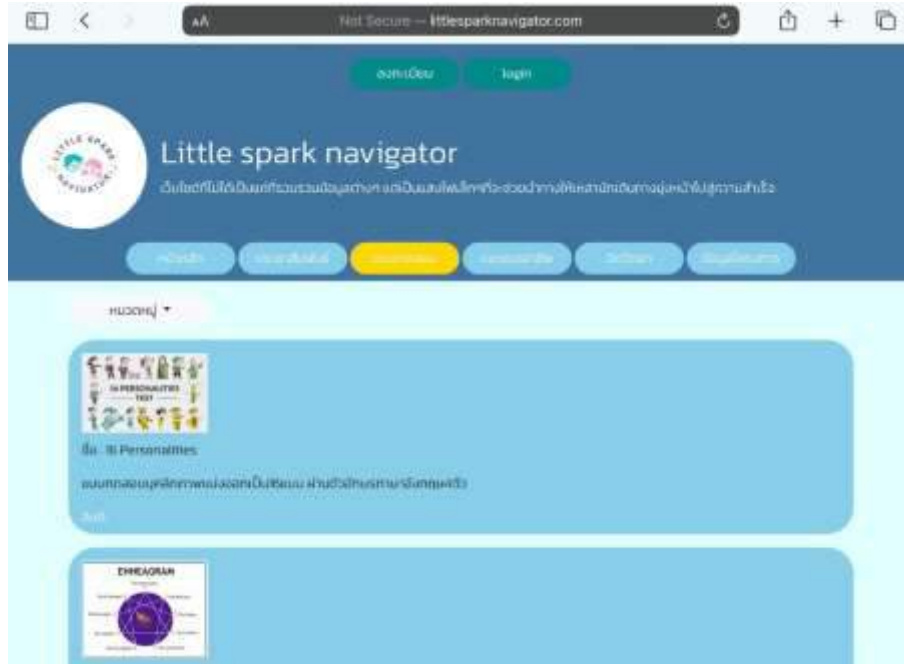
AA Not Secure — littlesparknavigator.com

ลงทะเบียน login

LITTLE SPARK NAVIGATOR

Little spark navigator

เป็นไซต์ที่ไม่ได้เป็นแค่ที่รวบรวมข้อมูลต่างๆ แต่เป็นแสงไฟเล็กๆที่จะช่วยนำทางให้เหล่านักเดินทางมุ่งหน้าไปสู่ความสำเร็จ

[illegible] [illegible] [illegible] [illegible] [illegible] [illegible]

หมวดหมู่ ▾

16 PERSONALITIES TEST

ชื่อ 16 Personalities

แบบทดสอบบุคลิกภาพแบ่งออกเป็น16แบบ ผ่านตัวอักษรภาษาอังกฤษ4ตัว

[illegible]

ENNEAGRAM